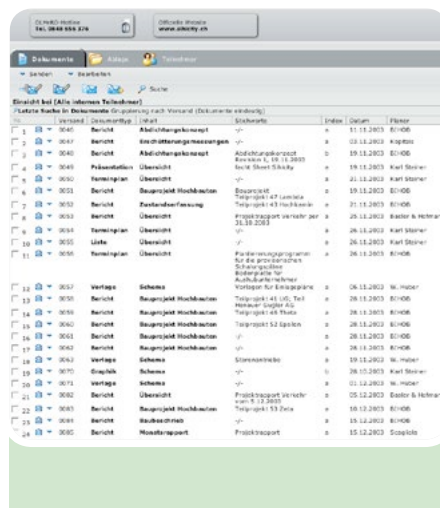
OLMAD-Hotline
Tel. 0848 656 376

Offizielle Website
www.olmotty.ch

Dokumente | Adress | Telefonbuch

Senden | Bearbeiten

Suche

Einsicht bei (Alle internen Teilnehmer)
Letzte Suche in Dokumente Gruppierung nach Versand (Dokumente eindeutig)

| Nr. | | Versand | Dokumenttyp | Inhalt | Stichworte | Index | Datum | Planer |
|---|---|---|---|---|---|---|---|---|
| 1 | | 0046 | Bericht | Abdichtungskonzept | -/- | a | 11.11.2003 | EH408 |
| 2 | | 0047 | Bericht | Erschütterungsmessungen | -/- | a | 03.11.2003 | Kopitas |
| 3 | | 0048 | Bericht | Abdichtungskonzept | Abdichtungskonzept Revision 1, 19.11.2003 | b | 19.11.2003 | EH408 |
| 4 | | 0049 | Präsentation | Übersicht | Gold Sheet Sikaty | a | 19.11.2003 | Karl Steiner |
| 5 | | 0050 | Terminplan | Übersicht | -/- | a | 21.11.2003 | Karl Steiner |
| 6 | | 0051 | Bericht | Bauprojekt Hochbauten | Bauprojekt | a | 19.11.2003 | EH408 |
| 7 | | 0052 | Bericht | Zustandserfassung | Teilprojekt 47 Lemista Teilprojekt 43 Hochkevin | a | 21.11.2003 | EH408 |
| 8 | | 0053 | Bericht | Übersicht | Projektrapport Verkehr per 31.10.2003 | a | 25.11.2003 | Basler & Hofmann |
| 9 | | 0054 | Terminplan | Übersicht | -/- | a | 26.11.2003 | Karl Steiner |
| 10 | | 0055 | Liste | Übersicht | -/- | a | 26.11.2003 | Karl Steiner |
| 11 | | 0056 | Terminplan | Übersicht | Förderungsprogramm für die provisorischen Schalungsplätze Bodenplatte für Ausbauunternehmer | a | 26.11.2003 | EH408 |
| 12 | | 0057 | Vorlage | Schema | Vorlagen für Einlagepläne | a | 06.11.2003 | W. Huber |
| 13 | | 0058 | Bericht | Bauprojekt Hochbauten | Teilprojekt 41 (IO) Teil Monauer Siegler AG | a | 28.11.2003 | EH408 |
| 14 | | 0059 | Bericht | Bauprojekt Hochbauten | Teilprojekt 49 Theta | a | 28.11.2003 | EH408 |
| 15 | | 0060 | Bericht | Bauprojekt Hochbauten | Teilprojekt 52 Epsilon | a | 28.11.2003 | EH408 |
| 16 | | 0061 | Bericht | Bauprojekt Hochbauten | -/- | a | 28.11.2003 | EH408 |
| 17 | | 0062 | Bericht | Bauprojekt Hochbauten | -/- | a | 28.11.2003 | EH408 |
| 18 | | 0063 | Vorlage | Schema | Sitzenordnung | a | 19.11.2003 | W. Huber |
| 19 | | 0070 | Grafik | Schema | -/- | a | 28.11.2003 | Karl Steiner |
| 20 | | 0071 | Vorlage | Schema | -/- | a | 01.12.2003 | W. Huber |
| 21 | | 0082 | Bericht | Übersicht | Projektrapport Verkehr vom 5.12.2003 | a | 05.12.2003 | Basler & Hofmann |
| 22 | | 0083 | Bericht | Bauprojekt Hochbauten | Teilprojekt 53 Zeta | a | 10.12.2003 | EH408 |
| 23 | | 0084 | Bericht | Baubeschrieb | -/- | a | 15.12.2003 | EH408 |
| 24 | | 0085 | Bericht | Monatsrapport | Projektrapport | a | 15.12.2003 | Sosplote |